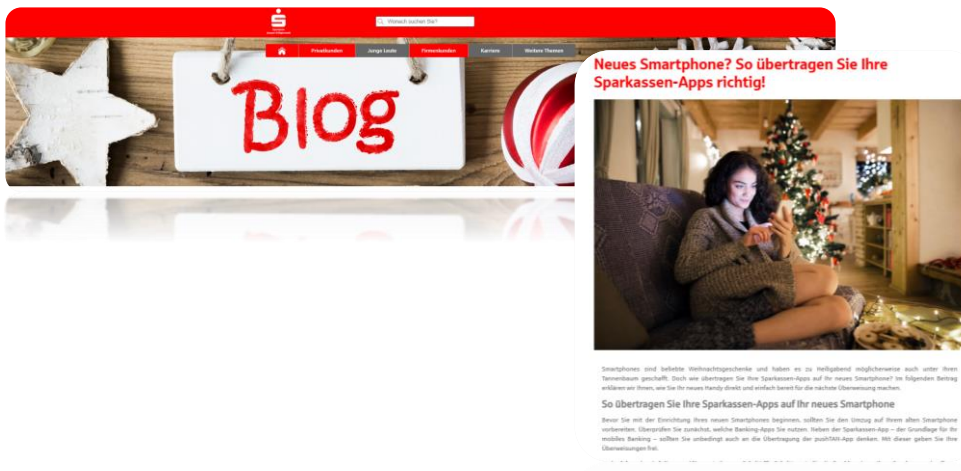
Wonach suchen Sie?

Privatkunden | Junge Leute | Firmenkunden | Karriere | Weitere Themen

Blog

Neues Smartphone? So übertragen Sie Ihre Sparkassen-Apps richtig!

Smartphones sind beliebte Weihnachtsgeschenke und haben es zu Heiligabend möglicherweise auch unter Ihren Tannenbaum geschafft. Doch wie übertragen Sie Ihre Sparkassen-Apps auf Ihr neues Smartphone? Im folgenden Beitrag erklären wir Ihnen, wie Sie Ihr neues Handy direkt und einfach bereit für die nächste Überweisung machen.

So übertragen Sie Ihre Sparkassen-Apps auf Ihr neues Smartphone

Bevor Sie mit der Einrichtung Ihres neuen Smartphones beginnen, sollten Sie den Umzug auf Ihrem alten Smartphone vorbereiten. Überprüfen Sie zunächst, welche Banking-Apps Sie nutzen. Neben der Sparkassen-App – der Grundlage für Ihr mobiles Banking – sollten Sie unbedingt auch an die Übertragung der pushTAN-App denken. Mit dieser geben Sie Ihre Überweisungen frei.

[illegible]